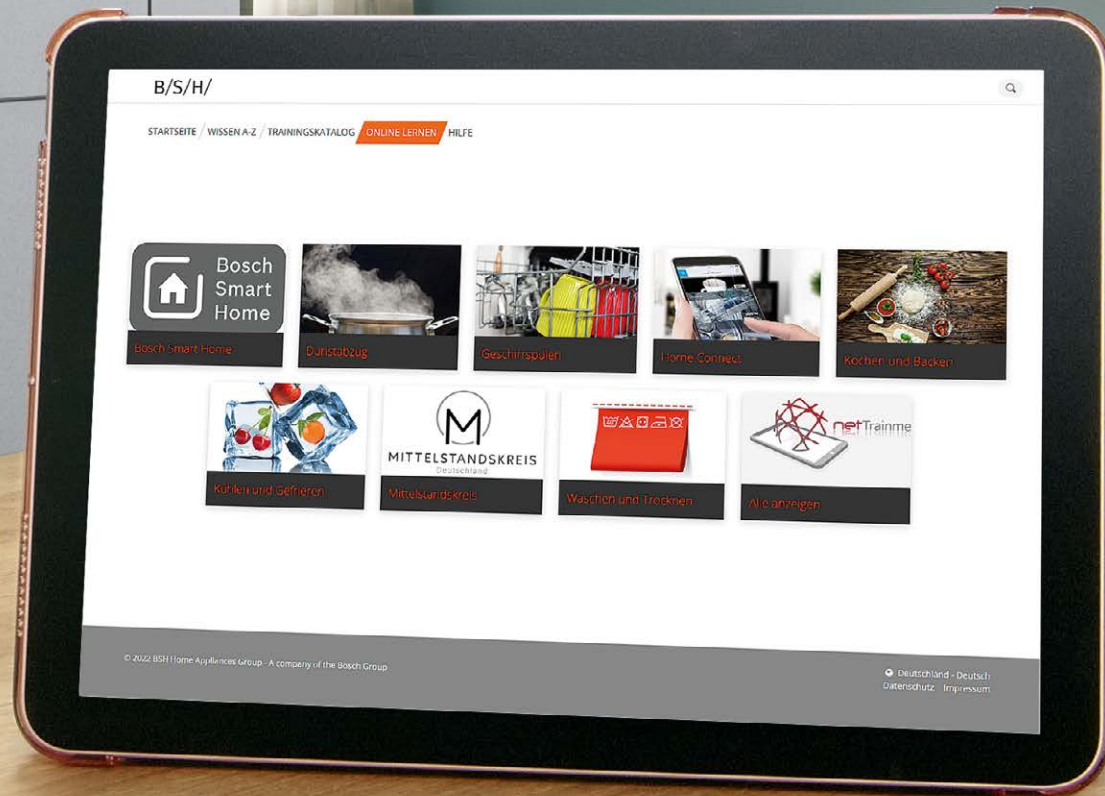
B/S/H/

STARTSEITE / WISSEN A-Z / TRAININGSKATALOG / ONLINE LERNEN / HILFE

Bosch Smart Home

Bosch Smart Home

Dunstabzug

Geschirrspülen

Home Connect

Kochen und Backen

Kühlen und Gefrieren

M
MITTELSTANDSKREIS
Deutschland

Mittelstandskreis

Waschen und Trocknen

netTrainme

Alle anzeigen

© 2022 BSH Home Appliances Group - A company of the Bosch Group

Deutschland - Deutsch
Datenschutz Impressum